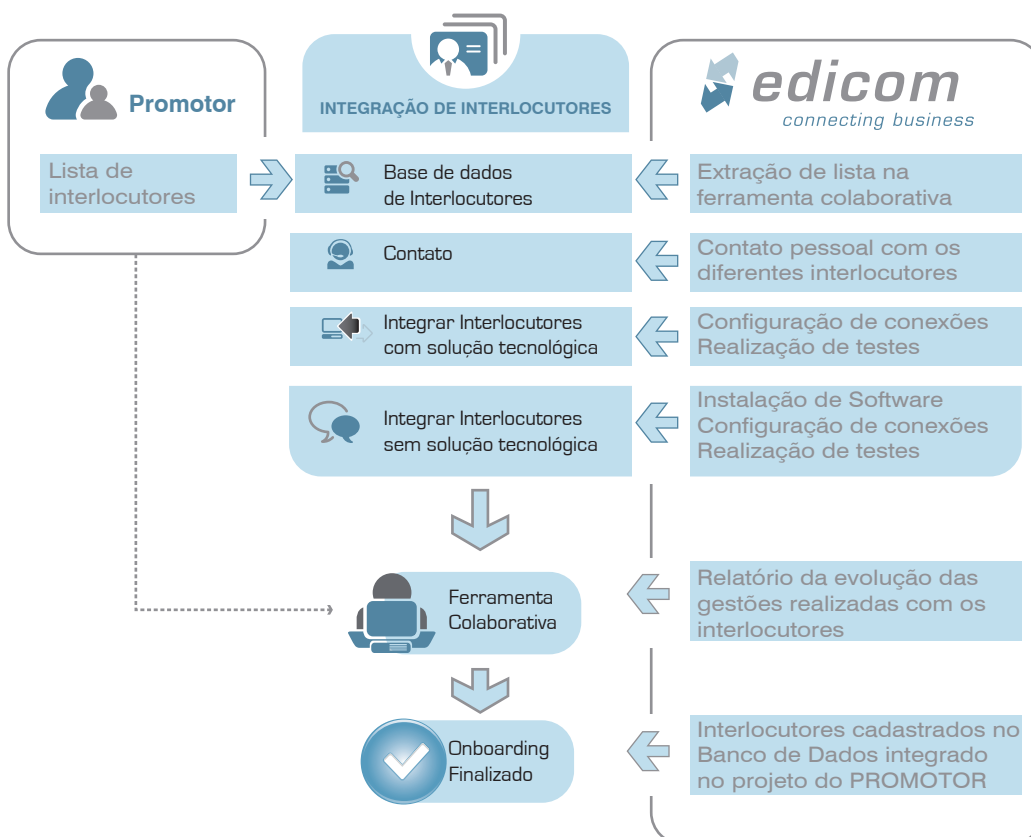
Promotor

INTEGRAÇÃO DE INTERLOCUTORES

edicom
connecting business

Lista de interlocutores

Base de dados de Interlocutores

Extração de lista na ferramenta colaborativa

Contato

Contato pessoal com os diferentes interlocutores

Integrar Interlocutores com solução tecnológica

Configuração de conexões
Realização de testes

Integrar Interlocutores sem solução tecnológica

Instalação de Software
Configuração de conexões
Realização de testes

Ferramenta Colaborativa

Relatório da evolução das gestões realizadas com os interlocutores

Onboarding Finalizado

Interlocutores cadastrados no Banco de Dados integrado no projeto do PROMOTOR